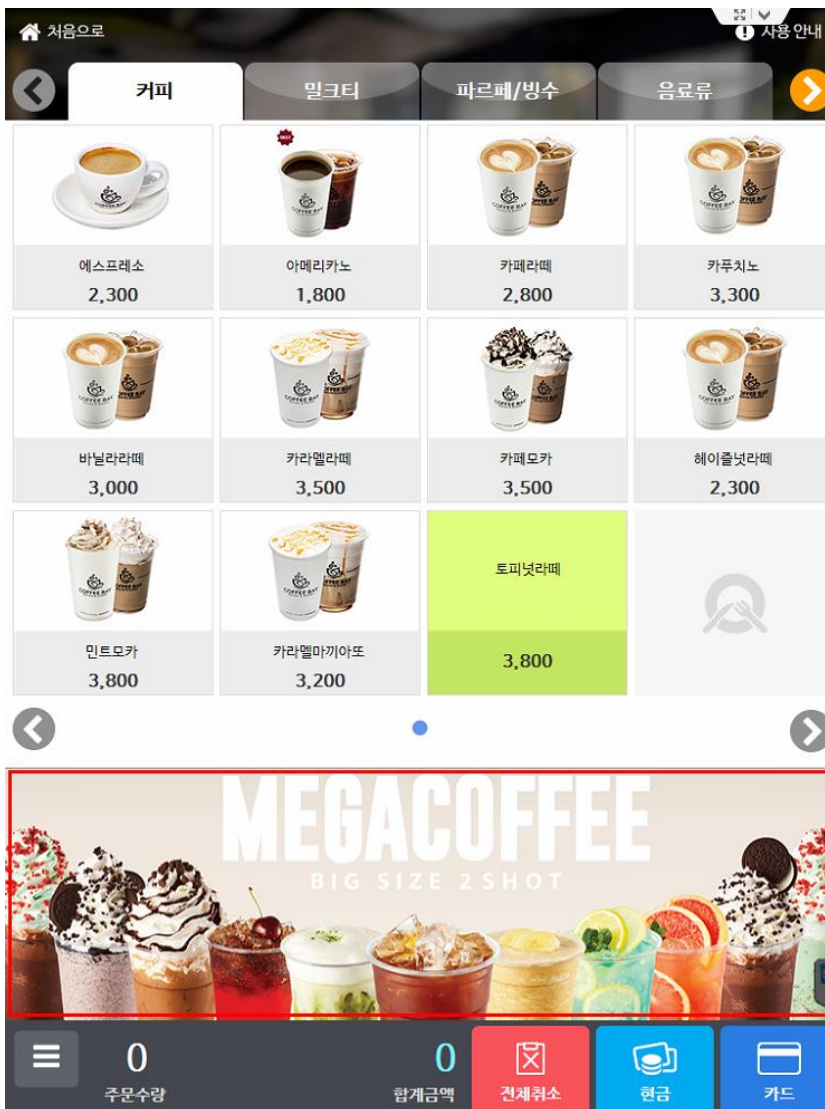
처음으로

사용 안내

커피

밀크티

파르페/빙수

음료류

에스프레소
2,300

아메리카노
1,800

카페라떼
2,800

카푸치노
3,300

바닐라라떼
3,000

카라멜라떼
3,500

카페모카
3,500

헤이즐넛라떼
2,300

민트모카
3,800

카라멜마끼아또
3,200

토피넛라떼
3,800

MEGACOFFEE
BIG SIZE 2SHOT

0
주문수량

0
합계금액

전체취소

현금

카드